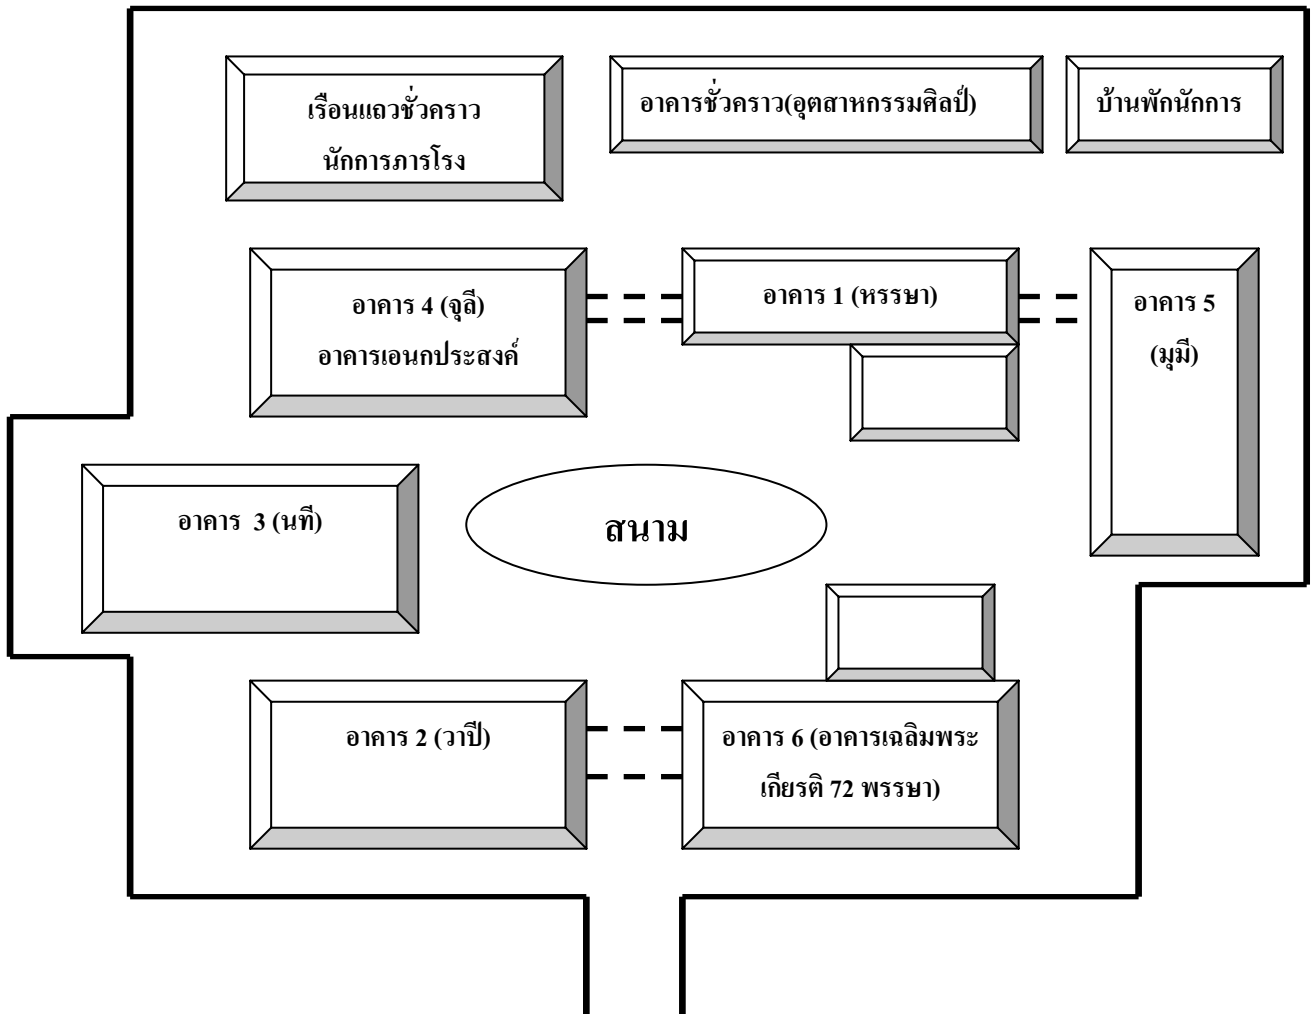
เรือนแถวชั่วคราว
นักการภารโรง

อาคารชั่วคราว(อุตสาหกรรมศิลป์)

บ้านพักนักการ

อาคาร 4 (จุลี)
อาคารเอนกประสงค์

อาคาร 1 (หรรษา)

อาคาร 5
(มุมี)

อาคาร 3 (นที)

สนาม

อาคาร 2 (วาปี)

อาคาร 6 (อาคารเฉลิมพระเกียรติ 72 พรรษา)